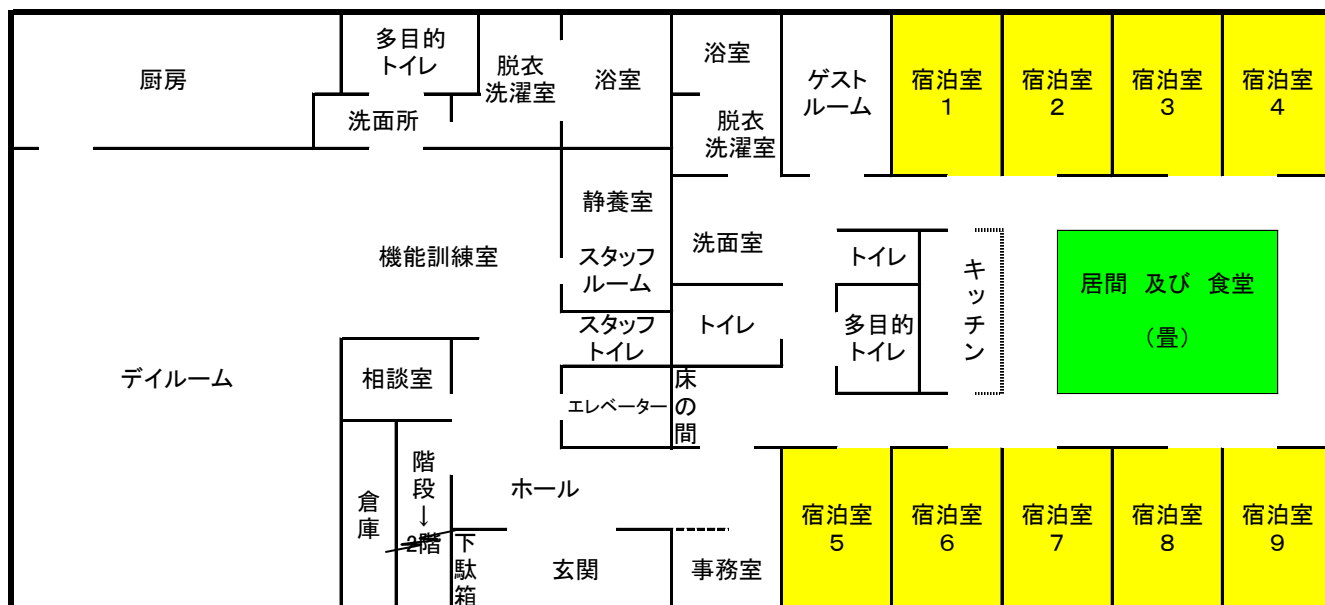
厨房

多目的トイレ

洗面所

脱衣洗濯室

浴室

浴室

脱衣洗濯室

ゲストルーム

宿泊室1

宿泊室2

宿泊室3

宿泊室4

機能訓練室

静養室

スタッフルーム

洗面室

トイレ

多目的トイレ

キッチン

居間 及び 食堂

（畳）

スタッフトイレ

トイレ

デイルーム

相談室

エレベーター

床の間

倉庫

階段↓2階

ホール

下駄箱

玄関

事務室

宿泊室5

宿泊室6

宿泊室7

宿泊室8

宿泊室9